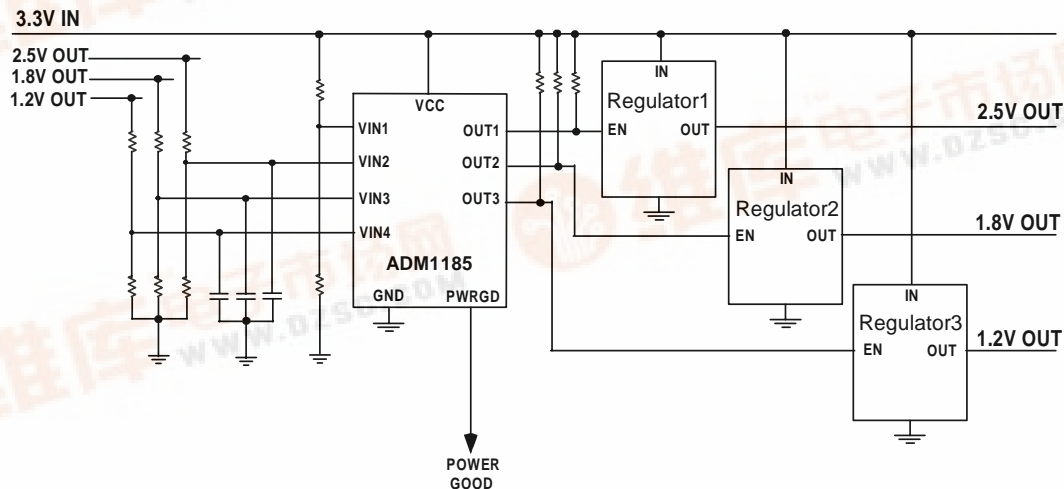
3.3V IN

2.5V OUT
1.8V OUT
1.2V OUT

VCC
VIN1
VIN2
VIN3
VIN4
OUT1
OUT2
OUT3
ADM1185
GND
PWRGD

POWER GOOD

IN
Regulator1
EN
OUT
2.5V OUT

IN
Regulator2
EN
OUT
1.8V OUT

IN
Regulator3
EN
OUT
1.2V OUT

www.dzsc.com